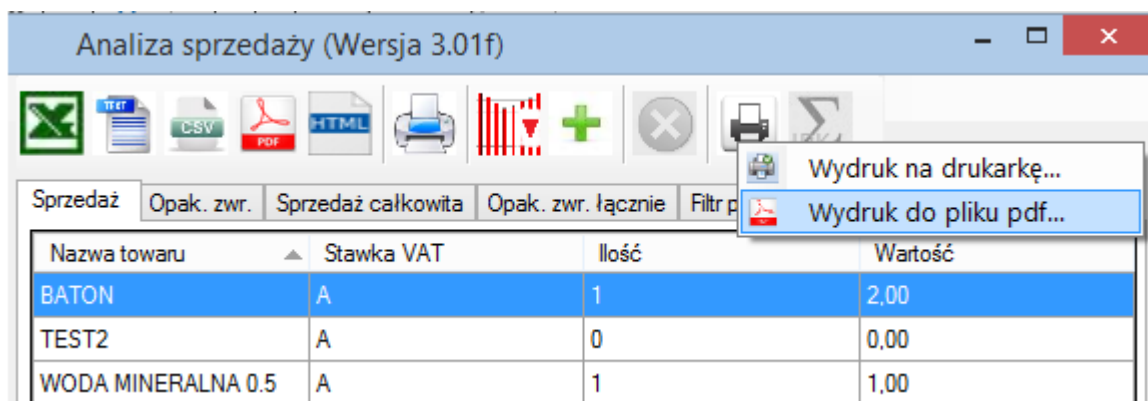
Analiza sprzedaży (Wersja 3.01f)

TEXT CSV PDF HTML

Wydruk na drukarkę...
Wydruk do pliku pdf...

Sprzedaż | Opak. zwr. | Sprzedaż całkowita | Opak. zwr. łącznie | Filtr p

| Nazwa towaru | Stawka VAT | Ilość | Wartość |
|---|---|---|---|
| BATON | A | 1 | 2,00 |
| TEST2 | A | 0 | 0,00 |
| WODA MINERALNA 0.5 | A | 1 | 1,00 |